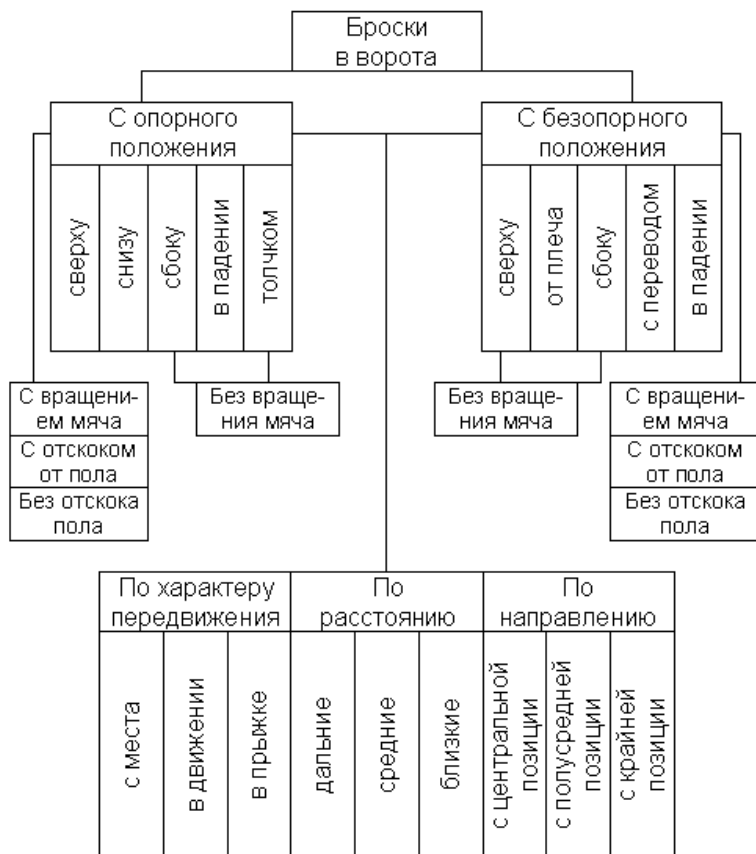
Броски в ворота

С опорного положения

сверху

снизу

сбоку

в падении

толчком

С безопорного положения

сверху

от плеча

сбоку

с переводом

в падении

С вращением мяча

С отскоком от пола

Без отскока пола

Без вращения мяча

Без вращения мяча

С вращением мяча

С отскоком от пола

Без отскока пола

По характеру передвижения

с места

в движении

в прыжке

По расстоянию

дальние

средние

близкие

По направлению

с центральной позиции

с полусредней позиции

с крайней позиции